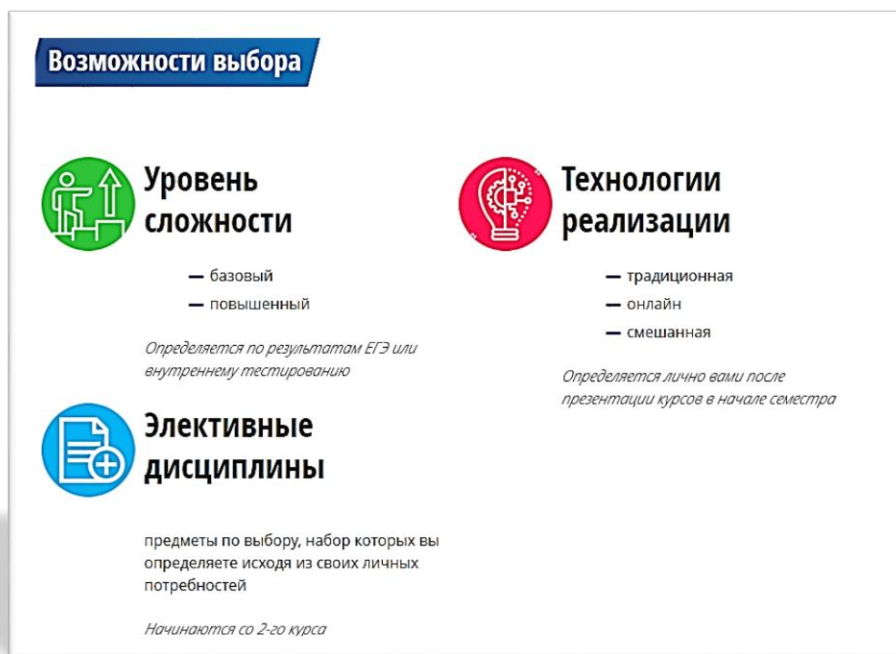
Возможности выбора

Уровень сложности

— базовый
— повышенный

Определяется по результатам ЕГЭ или внутреннему тестированию

Технологии реализации

— традиционная
— онлайн
— смешанная

Определяется лично вами после презентации курсов в начале семестра

Элективные дисциплины

предметы по выбору, набор которых вы определяете исходя из своих личных потребностей

Начинаются со 2-го курса